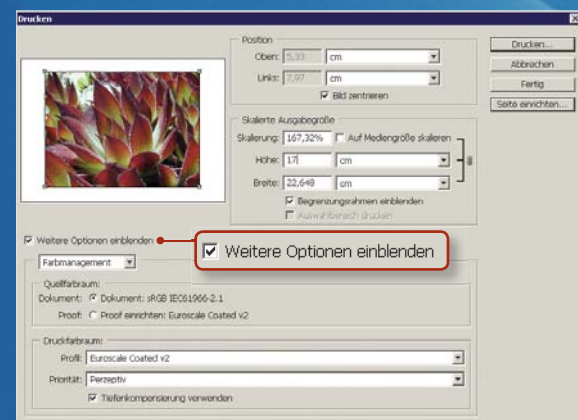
Drucken

Position
Oben: 5,33 cm
Links: 7,97 cm
Bild zentrieren

Skalierte Ausgabegröße
Skalierung: 167,32% Auf Mediengröße skalieren
Höhe: 17 cm
Breite: 22,648 cm
Begrenzungsrahmen einblenden
Auswahlbereich drucken

Drucken...
Abbrechen
Fertig
Seite einrichten...

Weitere Optionen einblenden

Weitere Optionen einblenden

Farbmanagement

Quellfarbraum:
Dokument: Dokument: sRGB IEC61966-2.1
Proof: Proof einrichten: Euroscale Coated v2

Druckfarbraum:
Profil: Euroscale Coated v2
Priorität: Perzeptiv
Tiefenkompensierung verwenden